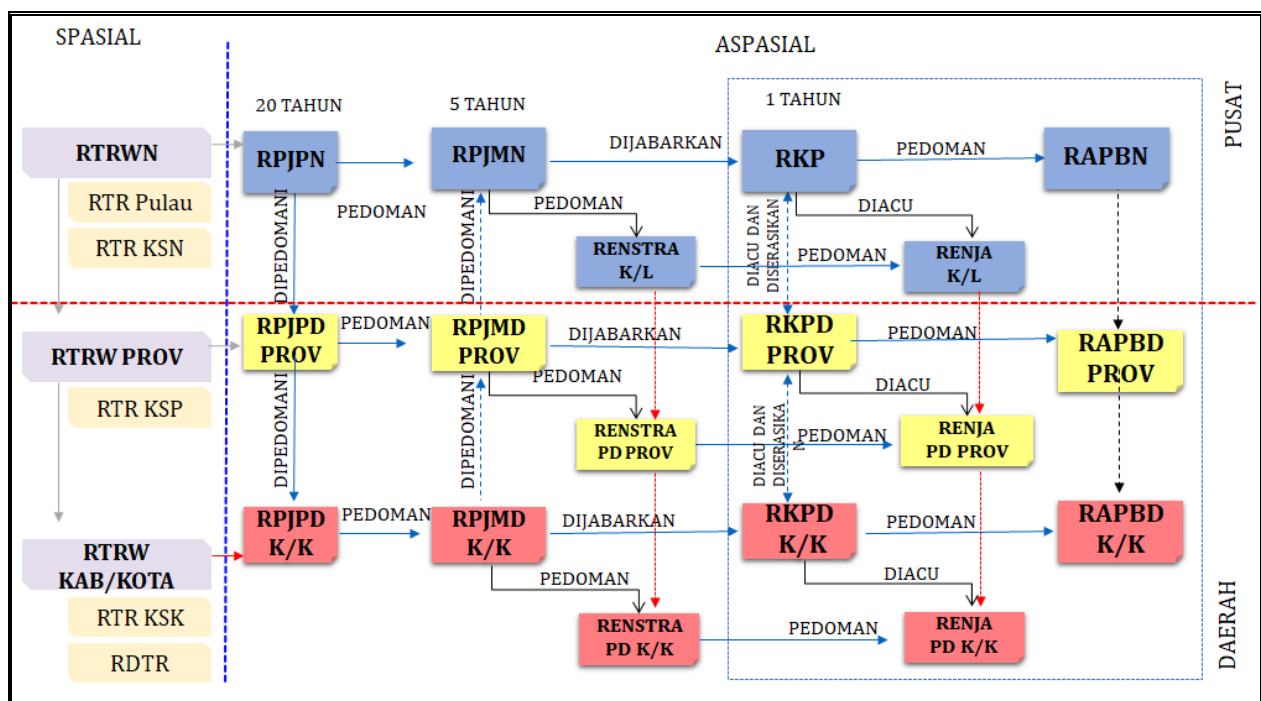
SPASIAL

ASPASIAL

PUSAT

20 TAHUN

5 TAHUN

1 TAHUN

RTRWN

RTR Pulau

RTR KSN

RPJPN

RPJMN

DIJABARKAN

RKP

PEDOMAN

RAPBN

PEDOMAN

DIPEDOMANI

DIPEDOMANI

PEDOMAN

DIACU DAN DISERASIKAN

DIACU

RENSTRA K/L

PEDOMAN

RENJA K/L

RTRW PROV

RTR KSP

RPJPD PROV

PEDOMAN

RPJMD PROV

DIJABARKAN

RKPD PROV

PEDOMAN

RAPBD PROV

PEDOMAN

DIACU

DIPEDOMANI

DIPEDOMANI

RENSTRA PD PROV

DIACU DAN DISERASIKAN

PEDOMAN

RENJA PD PROV

RTRW KAB/KOTA

RTR KSK

RDTR

RPJPD K/K

PEDOMAN

RPJMD K/K

DIJABARKAN

RKPD K/K

PEDOMAN

RAPBD K/K

PEDOMAN

DIACU

RENSTRA PD K/K

PEDOMAN

RENJA PD K/K

DAERAH